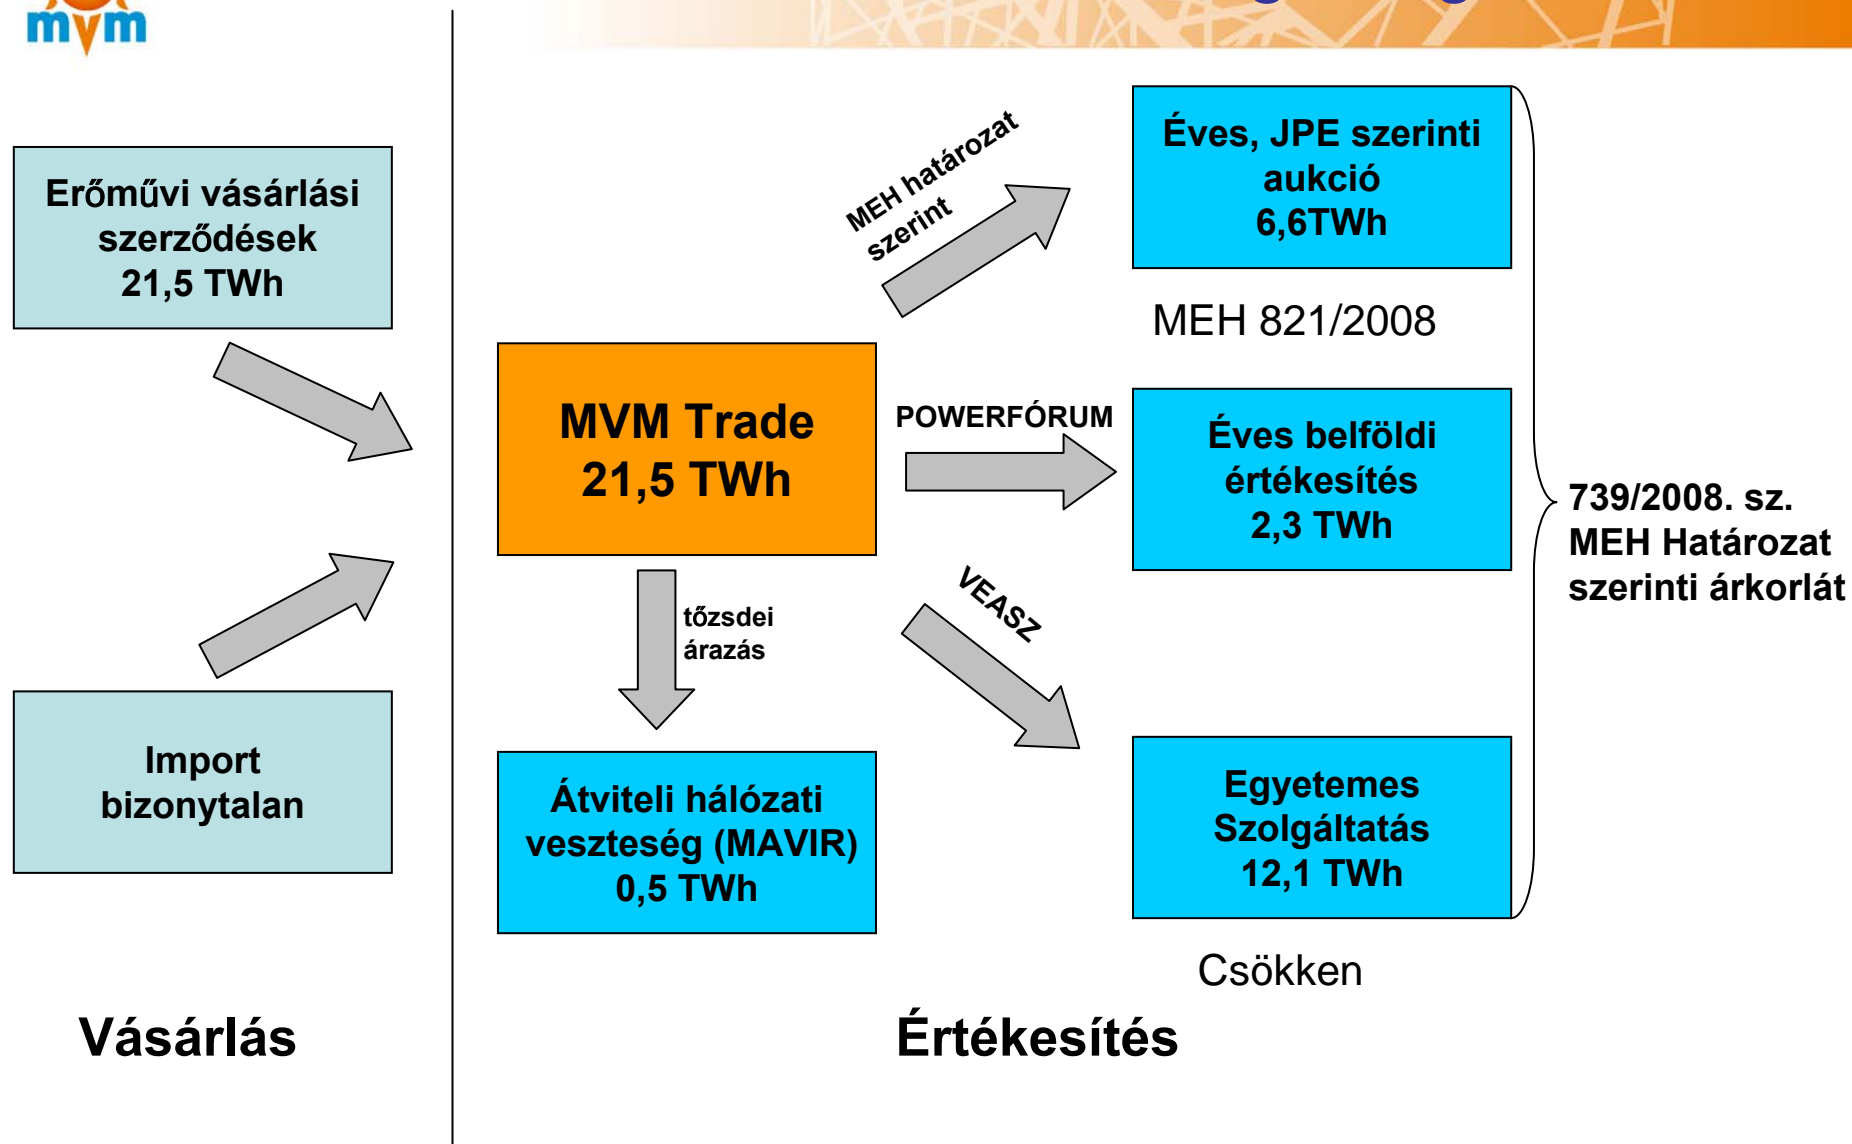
mvm

Erőművi vásárlási szerződések 21,5 TWh

Import bizonytalan

Vásárlás

MEH határozat szerint

Éves, JPE szerinti aukció 6,6TWh

MEH 821/2008

MVM Trade 21,5 TWh

POWERFÓRUM

Éves belföldi értékesítés 2,3 TWh

739/2008. sz. MEH Határozat szerinti árkorlát

tőzsdei árazás

VEASZ

Átviteli hálózati veszteség (MAVIR) 0,5 TWh

Egyetemes Szolgáltatás 12,1 TWh

Csökken

Értékesítés